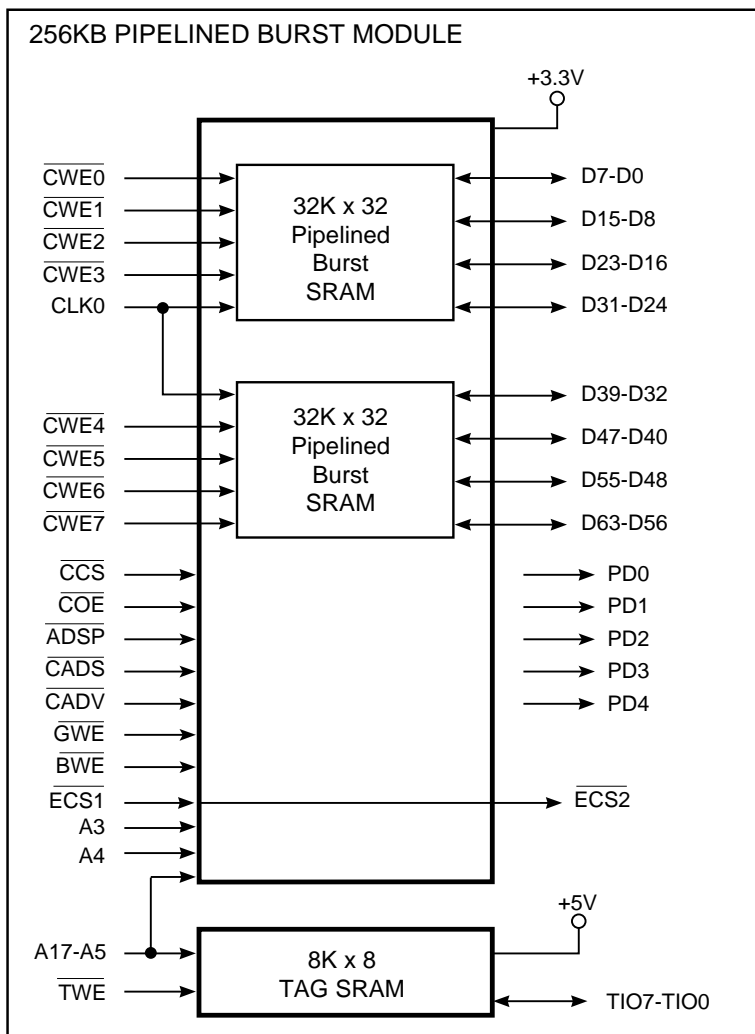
256KB PIPELINED BURST MODULE

+3.3V

$\overline{CWE0}$
$\overline{CWE1}$
$\overline{CWE2}$
$\overline{CWE3}$
CLK0

32K x 32
Pipelined
Burst
SRAM

D7-D0
D15-D8
D23-D16
D31-D24

$\overline{CWE4}$
$\overline{CWE5}$
$\overline{CWE6}$
$\overline{CWE7}$

32K x 32
Pipelined
Burst
SRAM

D39-D32
D47-D40
D55-D48
D63-D56

$\overline{CCS}$
$\overline{COE}$
$\overline{ADSP}$
$\overline{CADS}$
$\overline{CADV}$
$\overline{GWE}$
$\overline{BWE}$
$\overline{ECS1}$
A3
A4

PD0
PD1
PD2
PD3
PD4

$\overline{ECS2}$

+5V

A17-A5
$\overline{TWE}$

8K x 8
TAG SRAM

TIO7-TIO0